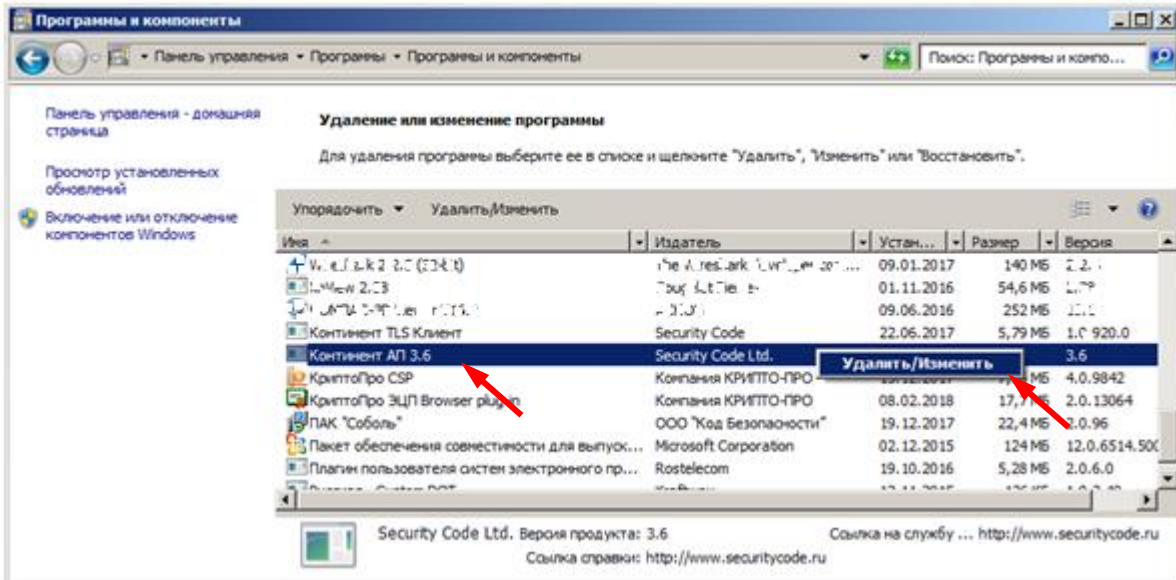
Программы и компоненты

Панель управления ▸ Программы ▸ Программы и компоненты

Поиск: Программы и компо...

Панель управления - домашняя страница

Просмотр установленных обновлений

Включение или отключение компонентов Windows

Удаление или изменение программы

Для удаления программы выберите ее в списке и щелкните "Удалить", "Изменить" или "Восстановить".

Упорядочить ▾ Удалить/Изменить

| Имя | Издатель | Устан... | Размер | Версия |
|---|---|---|---|---|
| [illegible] | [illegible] | 09.01.2017 | 140 МБ | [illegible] |
| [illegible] | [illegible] | 01.11.2016 | 54,6 МБ | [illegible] |
| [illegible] | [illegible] | 09.06.2016 | 252 МБ | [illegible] |
| Континент TLS Клиент | Security Code | 22.06.2017 | 5,79 МБ | 1.0.920.0 |
| Континент АП 3.6 | Security Code Ltd. | | | 3.6 |
| КриптоПро CSP | Компания КРИПТО-ПРО | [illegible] | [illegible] МБ | 4.0.9842 |
| КриптоПро ЭЦП Browser plug-in | Компания КРИПТО-ПРО | 08.02.2018 | 17,7 МБ | 2.0.13064 |
| ПАК "Соболь" | ООО "Код Безопасности" | 19.12.2017 | 22,4 МБ | 2.0.96 |
| Пакет обеспечения совместимости для выпуск... | Microsoft Corporation | 02.12.2015 | 124 МБ | 12.0.6514.500 |
| Плагин пользователя систем электронного пр... | Rostelecom | 19.10.2016 | 5,28 МБ | 2.0.6.0 |
| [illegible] | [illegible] | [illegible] | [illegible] | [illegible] |

Удалить/Изменить

Security Code Ltd. Версия продукта: 3.6 Ссылка на службу ... http://www.securitycode.ru
Ссылка справки: http://www.securitycode.ru